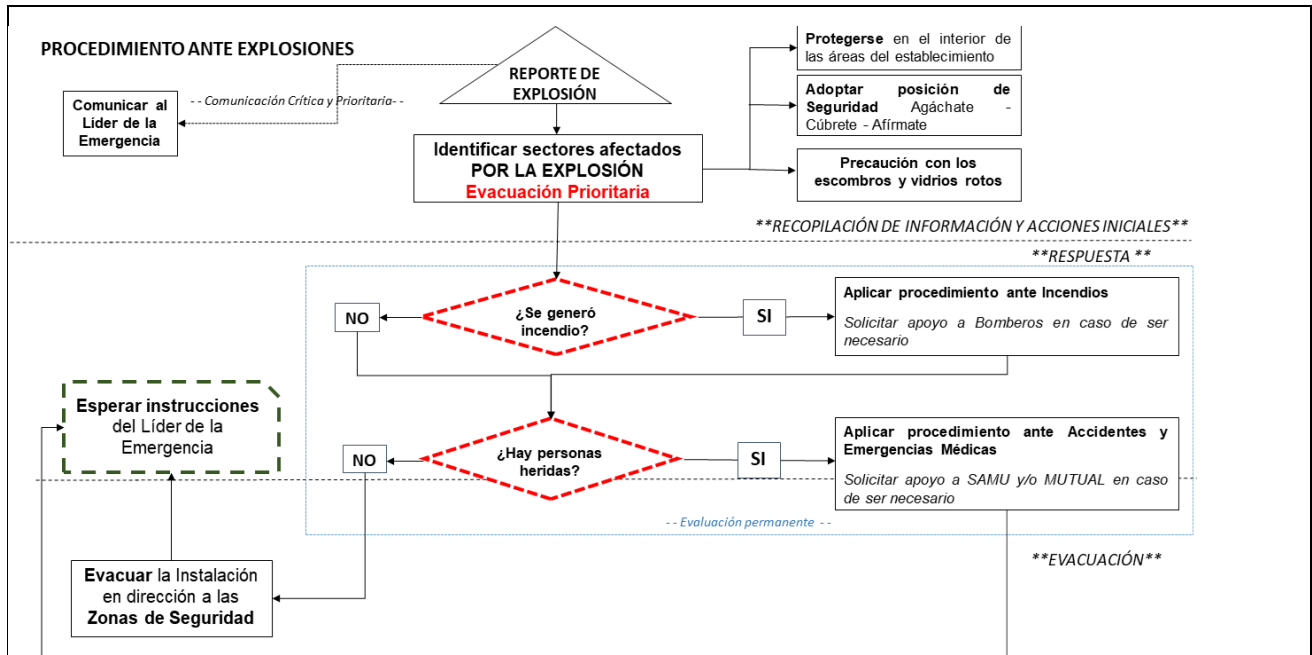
PROCEDIMIENTO ANTE EXPLOSIONES

REPORTE DE EXPLOSIÓN

- - Comunicación Crítica y Prioritaria- -

Comunicar al Líder de la Emergencia

Identificar sectores afectados POR LA EXPLOSIÓN
Evacuación Prioritaria

Protegerse en el interior de las áreas del establecimiento

Adoptar posición de Seguridad Agáchate - Cúbrete - Afírmate

Precaución con los escombros y vidrios rotos

**RECOPILACIÓN DE INFORMACIÓN Y ACCIONES INICIALES**

**RESPUESTA **

NO

¿Se generó incendio?

SI

Aplicar procedimiento ante Incendios
Solicitar apoyo a Bomberos en caso de ser necesario

Esperar instrucciones del Líder de la Emergencia

NO

¿Hay personas heridas?

SI

Aplicar procedimiento ante Accidentes y Emergencias Médicas
Solicitar apoyo a SAMU y/o MUTUAL en caso de ser necesario

- - Evaluación permanente - -

**EVACUACIÓN**

Evacuar la Instalación en dirección a las Zonas de Seguridad